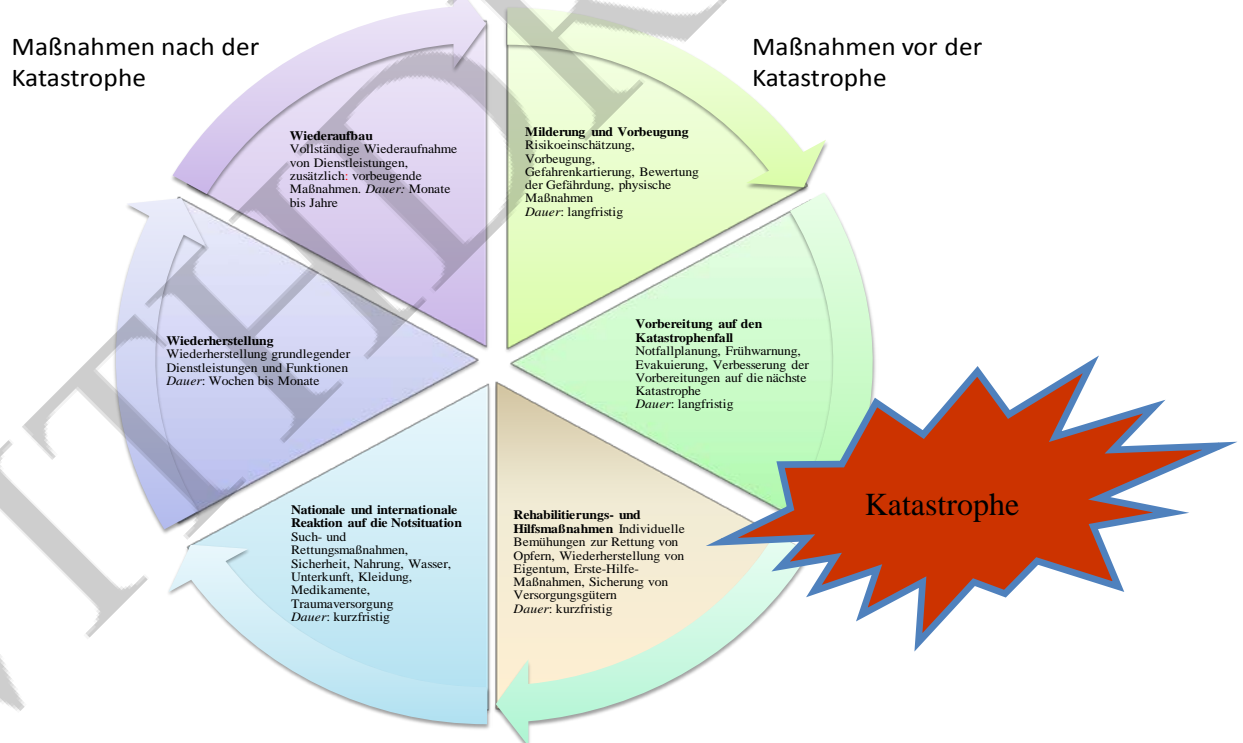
Maßnahmen nach der Katastrophe

Maßnahmen vor der Katastrophe

**Wiederaufbau**
Vollständige Wiederaufnahme von Dienstleistungen, zusätzlich: vorbeugende Maßnahmen. *Dauer:* Monate bis Jahre

**Milderung und Vorbeugung**
Risikoeinschätzung, Vorbeugung, Gefahrenkartierung, Bewertung der Gefährdung, physische Maßnahmen
*Dauer*: langfristig

**Wiederherstellung**
Wiederherstellung grundlegender Dienstleistungen und Funktionen
*Dauer*: Wochen bis Monate

**Vorbereitung auf den Katastrophenfall**
Notfallplanung, Frühwarnung, Evakuierung, Verbesserung der Vorbereitungen auf die nächste Katastrophe
*Dauer*: langfristig

Katastrophe

**Nationale und internationale Reaktion auf die Notsituation**
Such- und Rettungsmaßnahmen, Sicherheit, Nahrung, Wasser, Unterkunft, Kleidung, Medikamente, Traumaversorgung
*Dauer*: kurzfristig

**Rehabilitierungs- und Hilfsmaßnahmen** Individuelle Bemühungen zur Rettung von Opfern, Wiederherstellung von Eigentum, Erste-Hilfe-Maßnahmen, Sicherung von Versorgungsgütern
*Dauer*: kurzfristig